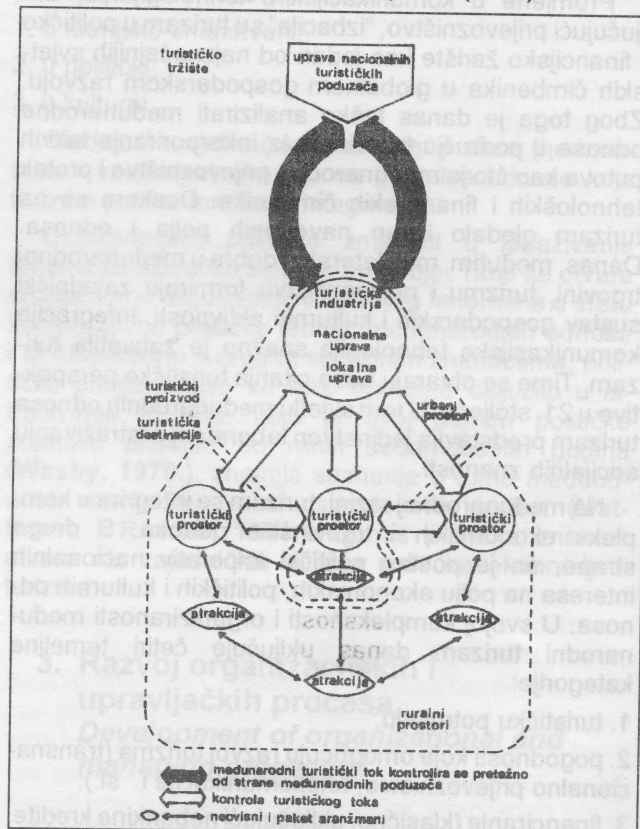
turističko tržište

uprava nacionalnih turističkih poduzeća

turistička industrija

nacionalna uprava

lokalna uprava

turistički proizvod

turistička destinacija

urbani prostor

turistički prostor

turistički prostor

turistički prostor

atrakcija

atrakcija

atrakcija

atrakcija

ruralni prostori

međunarodni turistički tok kontrolira se pretežno od strane međunarodnih poduzeća

kontrola turističkog toka

neovisni i paket aranžmani